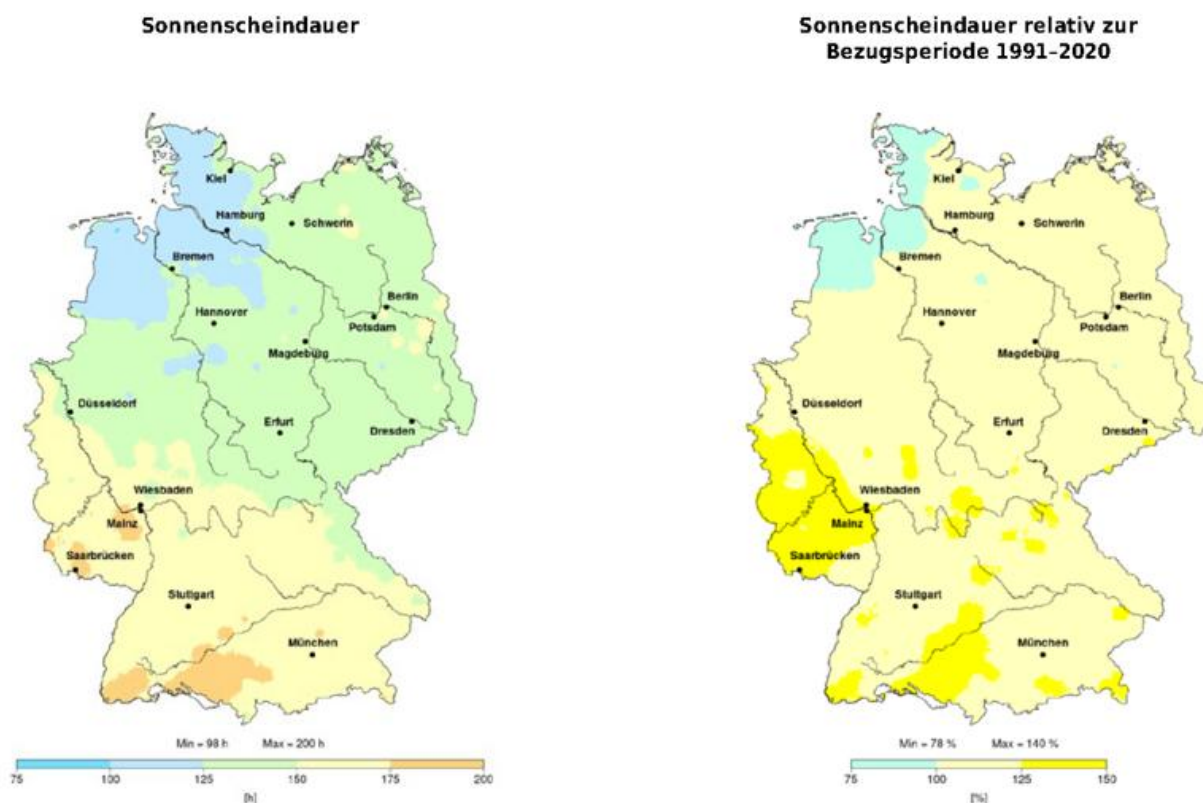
Sonnenscheindauer

Kiel
Hamburg
Schwerin
Bremen
Berlin
Hannover
Potsdam
Magdeburg
Düsseldorf
Erfurt
Dresden
Wiesbaden
Mainz
Saarbrücken
Stuttgart
München

Min = 98 h Max = 200 h

75 100 125 150 175 200
[h]

Sonnenscheindauer relativ zur Bezugsperiode 1991–2020

Kiel
Hamburg
Schwerin
Bremen
Berlin
Hannover
Potsdam
Magdeburg
Düsseldorf
Erfurt
Dresden
Wiesbaden
Mainz
Saarbrücken
Stuttgart
München

Min = 78 % Max = 140 %

75 100 125 150
[%]